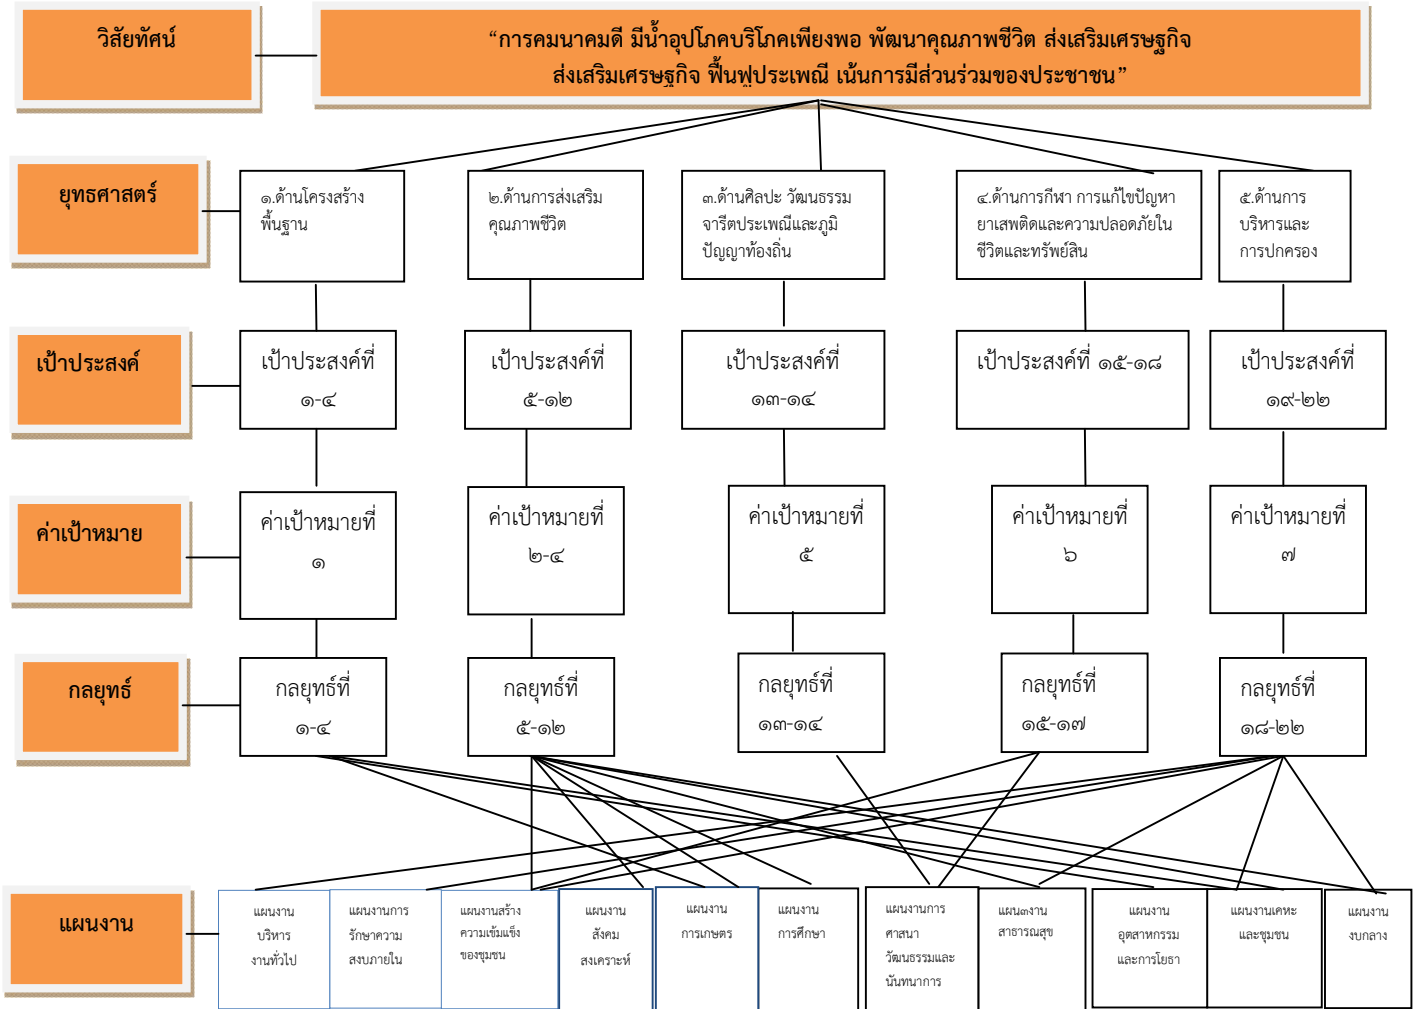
วิสัยทัศน์

“การคมนาคมดี มีน้ำอุปโภคบริโภคเพียงพอ พัฒนาคุณภาพชีวิต ส่งเสริมเศรษฐกิจ ส่งเสริมเศรษฐกิจ ฟื้นฟูประเพณี เน้นการมีส่วนร่วมของประชาชน”

ยุทธศาสตร์

๑.ด้านโครงสร้างพื้นฐาน

๒.ด้านการส่งเสริมคุณภาพชีวิต

๓.ด้านศิลปะ วัฒนธรรม จารีตประเพณีและภูมิปัญญาท้องถิ่น

๔.ด้านการกีฬา การแก้ไขปัญหายาเสพติดและความปลอดภัยในชีวิตและทรัพย์สิน

๕.ด้านการบริหารและการปกครอง

เป้าประสงค์

เป้าประสงค์ที่ ๑-๔

เป้าประสงค์ที่ ๕-๑๒

เป้าประสงค์ที่ ๑๓-๑๔

เป้าประสงค์ที่ ๑๕-๑๘

เป้าประสงค์ที่ ๑๙-๒๒

ค่าเป้าหมาย

ค่าเป้าหมายที่ ๑

ค่าเป้าหมายที่ ๒-๔

ค่าเป้าหมายที่ ๕

ค่าเป้าหมายที่ ๖

ค่าเป้าหมายที่ ๗

กลยุทธ์

กลยุทธ์ที่ ๑-๔

กลยุทธ์ที่ ๕-๑๒

กลยุทธ์ที่ ๑๓-๑๔

กลยุทธ์ที่ ๑๕-๑๗

กลยุทธ์ที่ ๑๘-๒๒

แผนงาน

แผนงานบริหารงานทั่วไป

แผนงานการรักษาความสงบภายใน

แผนงานสร้างความเข้มแข็งของชุมชน

แผนงานสังคมสงเคราะห์

แผนงานการเกษตร

แผนงานการศึกษา

แผนงานการศาสนา วัฒนธรรมและนันทนาการ

แผนงานสาธารณสุข

แผนงานอุตสาหกรรมและการโยธา

แผนงานเคหะและชุมชน

แผนงานงบกลาง